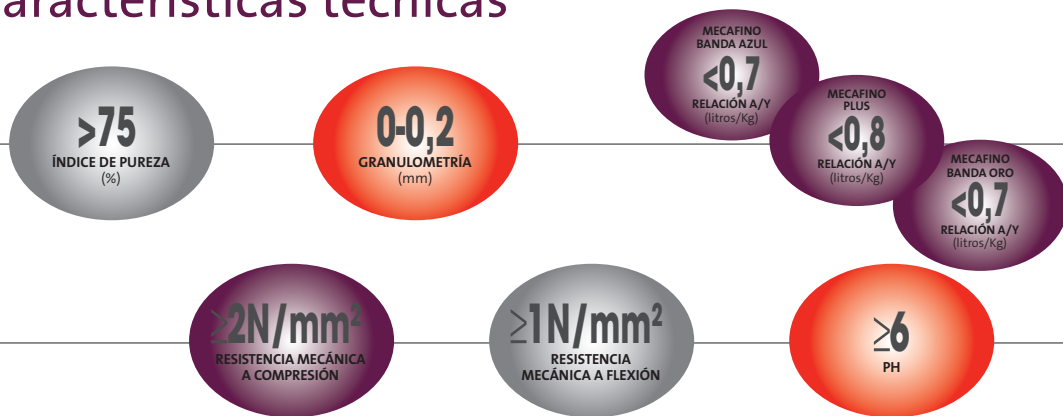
aracterísticas técnicas

>75
ÍNDICE DE PUREZA
(%)

0-0,2
GRANULOMETRÍA
(mm)

MECAFINO
BANDA AZUL
<0,7
RELACIÓN A/Y
(litros/Kg)

MECAFINO
PLUS
<0,8
RELACIÓN A/Y
(litros/Kg)

MECAFINO
BANDA ORO
<0,7
RELACIÓN A/Y
(litros/Kg)

$\geq$2N/mm$^2$
RESISTENCIA MECÁNICA
A COMPRESIÓN

$\geq$1N/mm$^2$
RESISTENCIA
MECÁNICA A FLEXIÓN

$\geq$6
PH